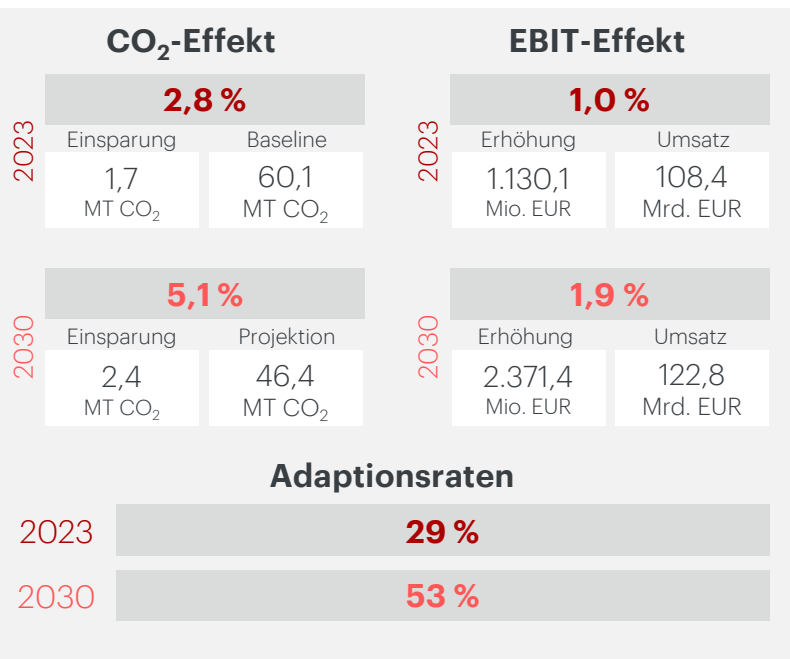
$CO_2$-Effekt

2023

2,8 %

Einsparung
1,7
MT $CO_2$

Baseline
60,1
MT $CO_2$

2030

5,1 %

Einsparung
2,4
MT $CO_2$

Projektion
46,4
MT $CO_2$

EBIT-Effekt

2023

1,0 %

Erhöhung
1.130,1
Mio. EUR

Umsatz
108,4
Mrd. EUR

2030

1,9 %

Erhöhung
2.371,4
Mio. EUR

Umsatz
122,8
Mrd. EUR

Adaptionsraten

2023 29 %

2030 53 %